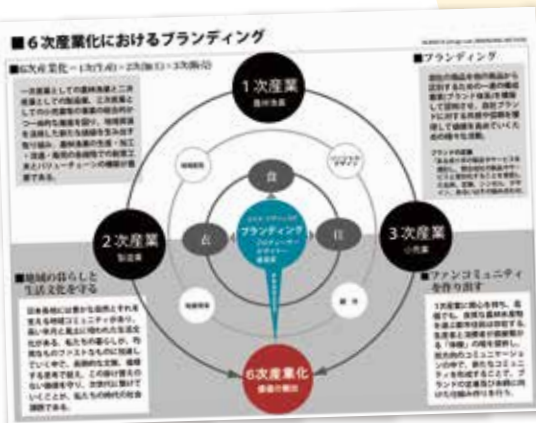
■６次産業化におけるブランディング

■6次産業化＝1次(生産)×2次(加工)×3次(販売)

■ブランディング

1次産業
農林水産

2次産業
製造業

3次産業
小売業

食

衣

住

ブランディング

6次産業化

■地域の暮らしと生活文化を守る

■ファンコミュニティを作り出す

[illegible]